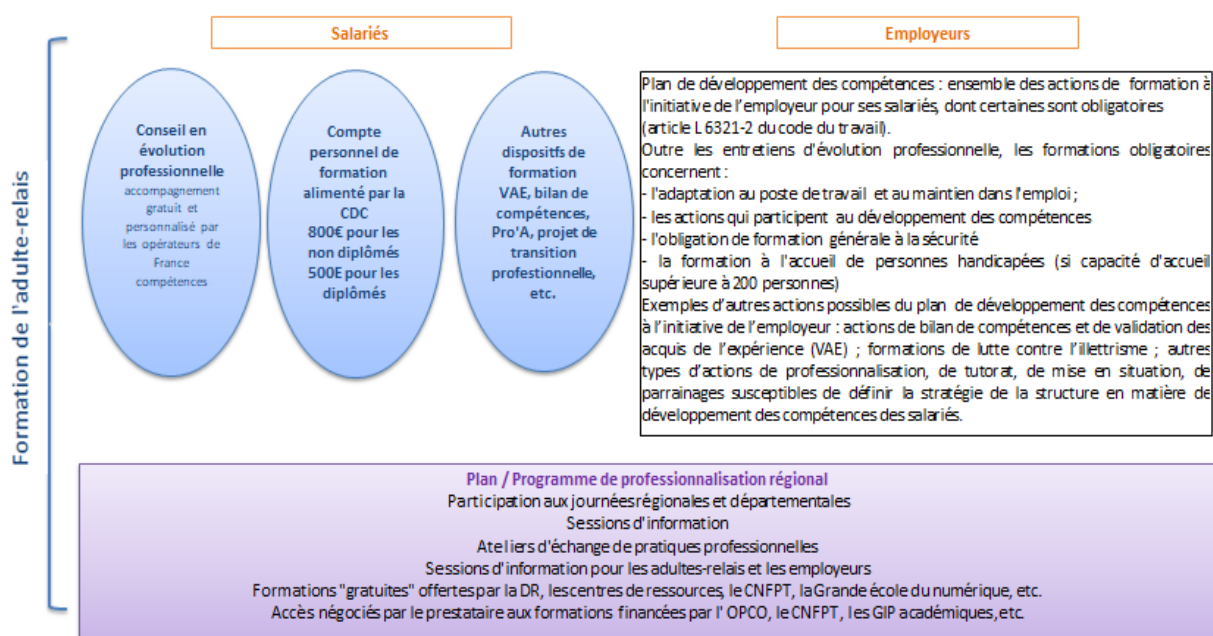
Formation de l'adulte-relais

Salariés

Employeurs

Conseil en évolution professionnelle
accompagnement gratuit et personnalisé par les opérateurs de France compétences

Compte personnel de formation alimenté par la CDC
800€ pour les non diplômés
500E pour les diplômés

Autres dispositifs de formation
VAE, bilan de compétences, Pro'A, projet de transition professionnelle, etc.

Plan de développement des compétences : ensemble des actions de formation à l'initiative de l'employeur pour ses salariés, dont certaines sont obligatoires (article L 6321-2 du code du travail).
Outre les entretiens d'évolution professionnelle, les formations obligatoires concernent :
- l'adaptation au poste de travail et au maintien dans l'emploi ;
- les actions qui participent au développement des compétences
- l'obligation de formation générale à la sécurité
- la formation à l'accueil de personnes handicapées (si capacité d'accueil supérieure à 200 personnes)
Exemples d'autres actions possibles du plan de développement des compétences à l'initiative de l'employeur : actions de bilan de compétences et de validation des acquis de l'expérience (VAE) ; formations de lutte contre l'illettrisme ; autres types d'actions de professionnalisation, de tutorat, de mise en situation, de parrainages susceptibles de définir la stratégie de la structure en matière de développement des compétences des salariés.

Plan / Programme de professionnalisation régional
Participation aux journées régionales et départementales
Sessions d'information
Ateliers d'échange de pratiques professionnelles
Sessions d'information pour les adultes-relais et les employeurs
Formations "gratuites" offertes par la DR, les centres de ressources, le CNFPT, la Grande école du numérique, etc.
Accès négociés par le prestataire aux formations financées par l' OPCO, le CNFPT, les GIP académiques, etc.